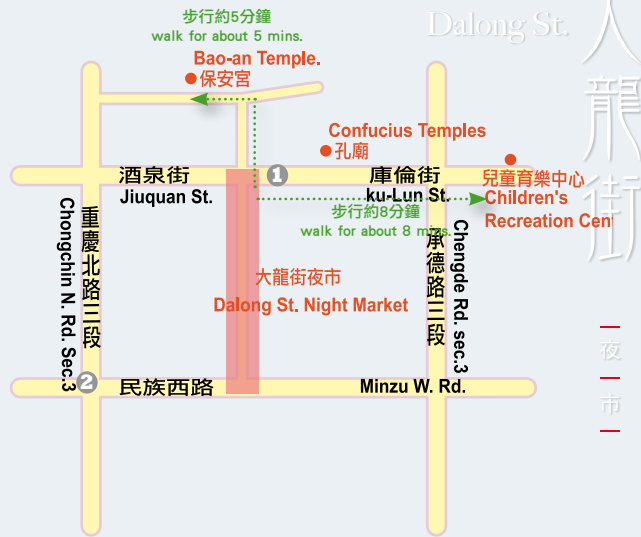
步行約5分鐘
walk for about 5 mins.
Dalong St.
大龍街
Bao-an Temple.
保安宮
Confucius Temples
孔廟
酒泉街
Jiuquan St.
1
庫倫街
ku-Lun St.
兒童育樂中心
Children's Recreation Cent
步行約8分鐘
walk for about 8 mins.
重慶北路三段
Chongchin N. Rd. Sec.3
大龍街夜市
Dalong St. Night Market
承德路三段
Chengde Rd. sec.3
2
民族西路
Minzu W. Rd.
夜
市